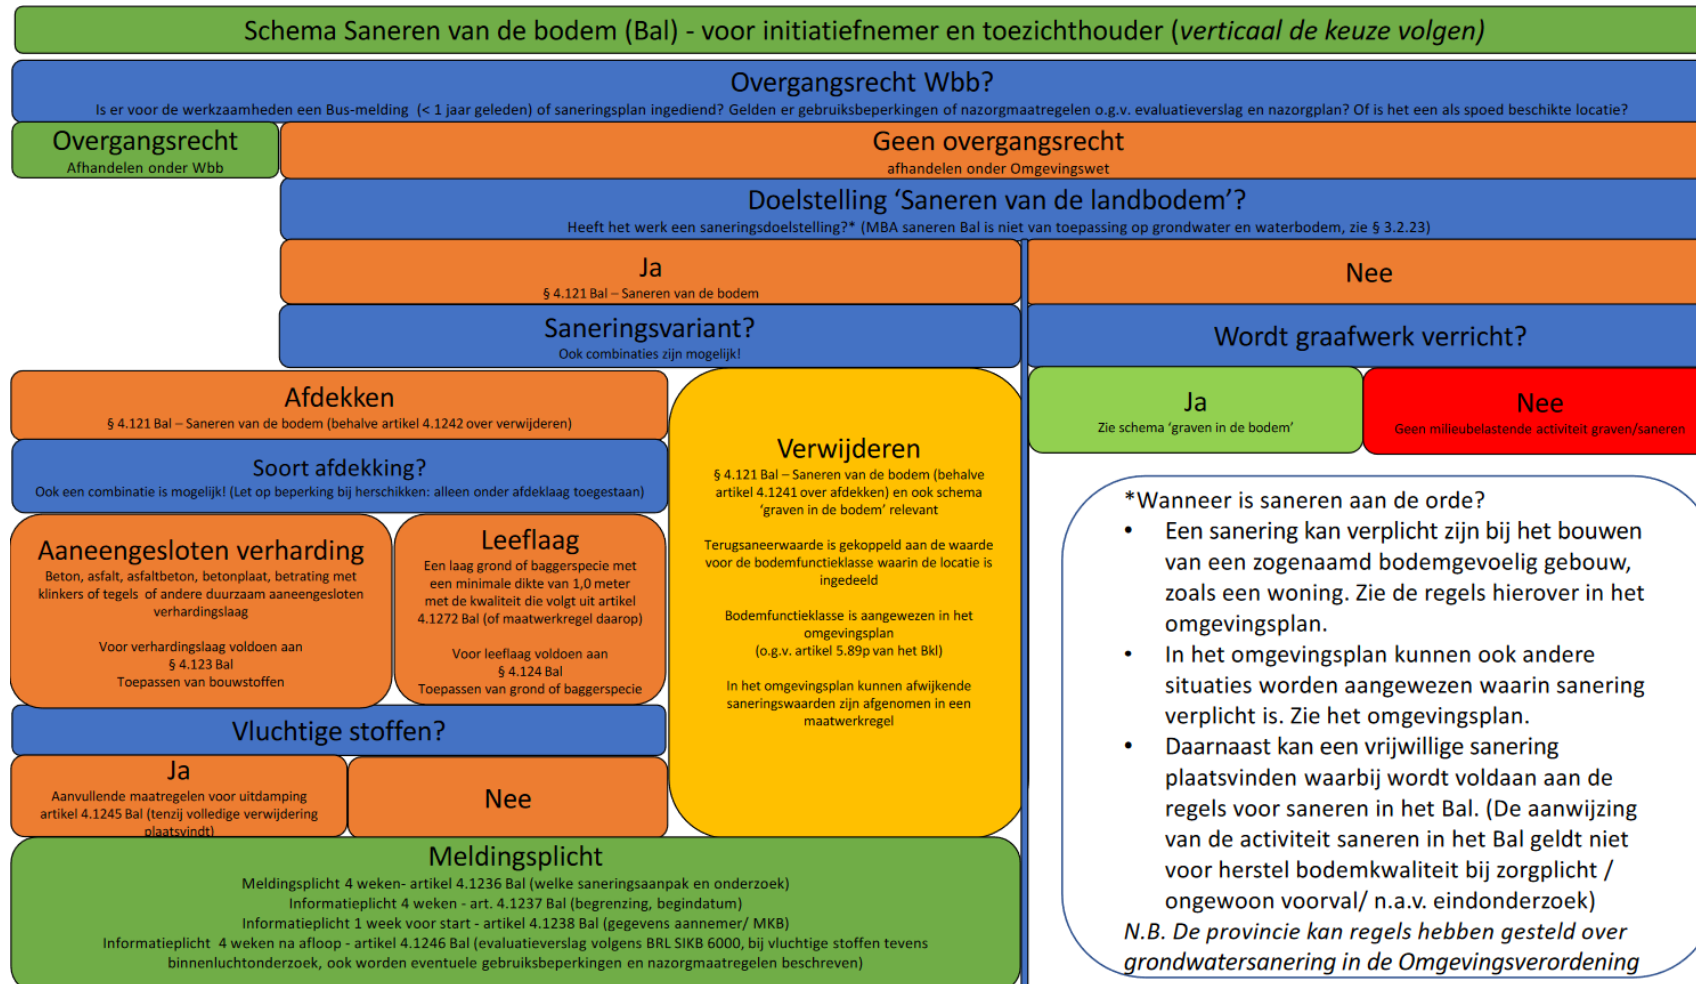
Schema Saneren van de bodem (Bal) - voor initiatiefnemer en toezichthouder (*verticaal de keuze volgen*)

Overgangsrecht Wbb?
Is er voor de werkzaamheden een Bus-melding (< 1 jaar geleden) of saneringsplan ingediend? Gelden er gebruiksbeperkingen of nazorgmaatregelen o.g.v. evaluatieverslag en nazorgplan? Of is het een als spoed beschikte locatie?

Overgangsrecht
Afhandelen onder Wbb

Geen overgangsrecht
afhandelen onder Omgevingswet

Doelstelling 'Saneren van de landbodem'?
Heeft het werk een saneringsdoelstelling?* (MBA saneren Bal is niet van toepassing op grondwater en waterbodem, zie § 3.2.23)

Ja
§ 4.121 Bal – Saneren van de bodem

Nee

Saneringsvariant?
Ook combinaties zijn mogelijk!

Wordt graafwerk verricht?

Ja
Zie schema 'graven in de bodem'

Nee
Geen milieubelastende activiteit graven/saneren

Afdekken
§ 4.121 Bal – Saneren van de bodem (behalve artikel 4.1242 over verwijderen)

Soort afdekking?
Ook een combinatie is mogelijk! (Let op beperking bij herschikken: alleen onder afdeklaag toegestaan)

Aaneengesloten verharding
Beton, asfalt, asfaltbeton, betonplaat, betrating met klinkers of tegels of andere duurzaam aaneengesloten verhardingslaag

Voor verhardingslaag voldoen aan § 4.123 Bal
Toepassen van bouwstoffen

Leeflaag
Een laag grond of baggerspecie met een minimale dikte van 1,0 meter met de kwaliteit die volgt uit artikel 4.1272 Bal (of maatwerkregel daarop)

Voor leeflaag voldoen aan § 4.124 Bal
Toepassen van grond of baggerspecie

Verwijderen
§ 4.121 Bal – Saneren van de bodem (behalve artikel 4.1241 over afdekken) en ook schema 'graven in de bodem' relevant

Terugsaneerwaarde is gekoppeld aan de waarde voor de bodemfunctieklasse waarin de locatie is ingedeeld

Bodemfunctieklasse is aangewezen in het omgevingsplan
(o.g.v. artikel 5.89p van het Bkl)

In het omgevingsplan kunnen afwijkende saneringswaarden zijn afgenomen in een maatwerkregel

Vluchtige stoffen?

Ja
Aanvullende maatregelen voor uitdamping artikel 4.1245 Bal (tenzij volledige verwijdering plaatsvindt)

Nee

Meldingsplicht
Meldingsplicht 4 weken- artikel 4.1236 Bal (welke saneringsaanpak en onderzoek)
Informatieplicht 4 weken - art. 4.1237 Bal (begrenzing, begindatum)
Informatieplicht 1 week voor start - artikel 4.1238 Bal (gegevens aannemer/ MKB)
Informatieplicht 4 weken na afloop - artikel 4.1246 Bal (evaluatieverslag volgens BRL SIKB 6000, bij vluchtige stoffen tevens binnenluchtonderzoek, ook worden eventuele gebruiksbeperkingen en nazorgmaatregelen beschreven)

*Wanneer is saneren aan de orde?
• Een sanering kan verplicht zijn bij het bouwen van een zogenaamd bodemgevoelig gebouw, zoals een woning. Zie de regels hierover in het omgevingsplan.
• In het omgevingsplan kunnen ook andere situaties worden aangewezen waarin sanering verplicht is. Zie het omgevingsplan.
• Daarnaast kan een vrijwillige sanering plaatsvinden waarbij wordt voldaan aan de regels voor saneren in het Bal. (De aanwijzing van de activiteit saneren in het Bal geldt niet voor herstel bodemkwaliteit bij zorgplicht / ongewoon voorval/ n.a.v. eindonderzoek)
*N.B. De provincie kan regels hebben gesteld over grondwatersanering in de Omgevingsverordening*